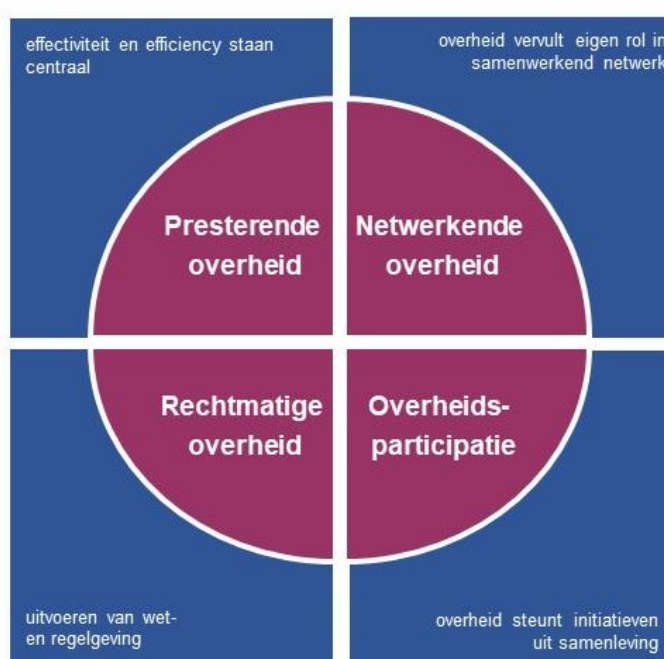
effectiviteit en efficiency staan centraal

overheid vervult eigen rol in samenwerkend netwerk

Presterende overheid

Netwerkende overheid

Rechtmatige overheid

Overheids-participatie

uitvoeren van wet- en regelgeving

overheid steunt initiatieven uit samenleving